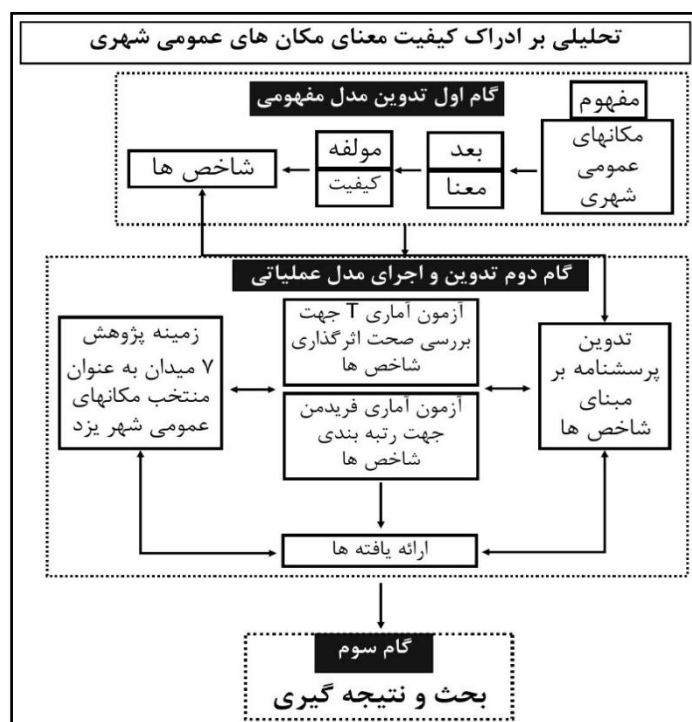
تحلیلی بر ادراک کیفیت معنای مکان های عمومی شهری

گام اول تدوین مدل مفهومی

مفهوم

مکانهای عمومی شهری

بعد

معنا

مولفه

کیفیت

شاخص ها

گام دوم تدوین و اجرای مدل عملیاتی

تدوین پرسشنامه بر مبنای شاخص ها

آزمون آماری T جهت بررسی صحت اثرگذاری شاخص ها

آزمون آماری فریدمن جهت رتبه بندی شاخص ها

زمینه پژوهش ۷ میدان به عنوان منتخب مکانهای عمومی شهر یزد

ارائه یافته ها

گام سوم

بحث و نتیجه گیری